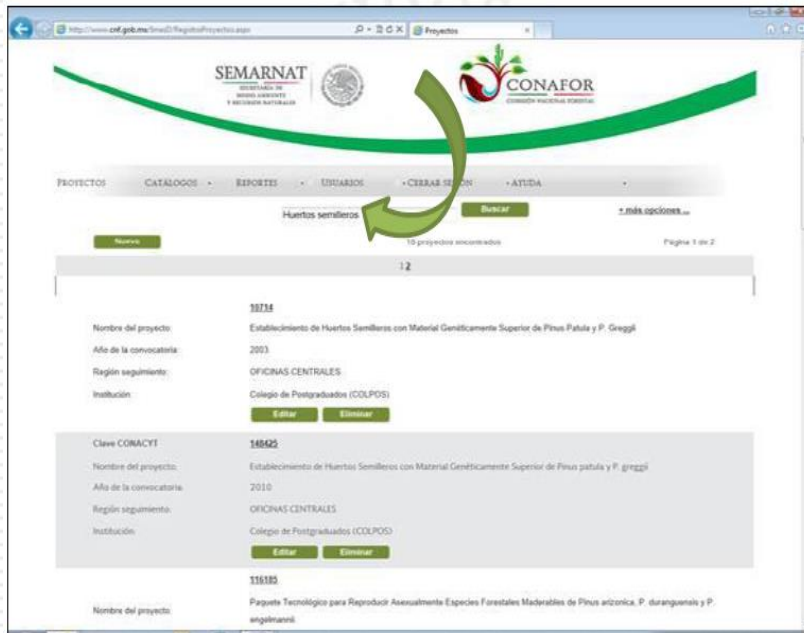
http://www.cnf.gob.mx/Sned3/RegistroProyectos.aspx
Proyectos

SEMARNAT
SECRETARÍA DE MEDIO AMBIENTE Y RECURSOS NATURALES

CONAFOR
COMISIÓN NACIONAL FORESTAL

PROYECTOS
CATÁLOGOS
REPORTES
USUARIOS
CERRAR SESIÓN
AYUDA

Huertos semilleros
Buscar
+ más opciones ...

Nuevo
10 proyectos encontrados
Página 1 de 2

1 2

10714
Nombre del proyecto: Establecimiento de Huertos Semilleros con Material Genéticamente Superior de Pinus Patula y P. Greggi
Año de la convocatoria: 2003
Región seguimiento: OFICINAS CENTRALES
Institución: Colegio de Postgraduados (COLPOS)
Editar
Eliminar

Clave CONACYT: 148425
Nombre del proyecto: Establecimiento de Huertos Semilleros con Material Genéticamente Superior de Pinus patula y P. greggii
Año de la convocatoria: 2010
Región seguimiento: OFICINAS CENTRALES
Institución: Colegio de Postgraduados (COLPOS)
Editar
Eliminar

116185
Nombre del proyecto: Paquete Tecnológico para Reproducir Asexualmente Especies Forestales Maderables de Pinus arizonica, P. duranguensis y P. engelmannii